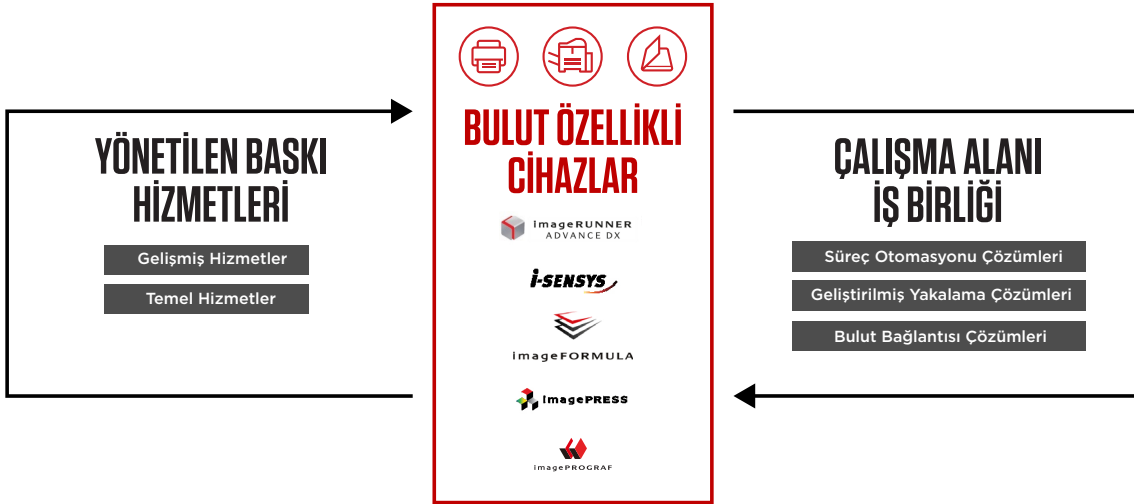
YÖNETİLEN BASKI HİZMETLERİ

Gelişmiş Hizmetler

Temel Hizmetler

BULUT ÖZELLİKLİ CİHAZLAR

imageRUNNER ADVANCE DX

i-SENSYS

imageFORMULA

imagePRESS

imagePROGRAF

ÇALIŞMA ALANI İŞ BİRLİĞİ

Süreç Otomasyonu Çözümleri

Geliştirilmiş Yakalama Çözümleri

Bulut Bağlantısı Çözümleri